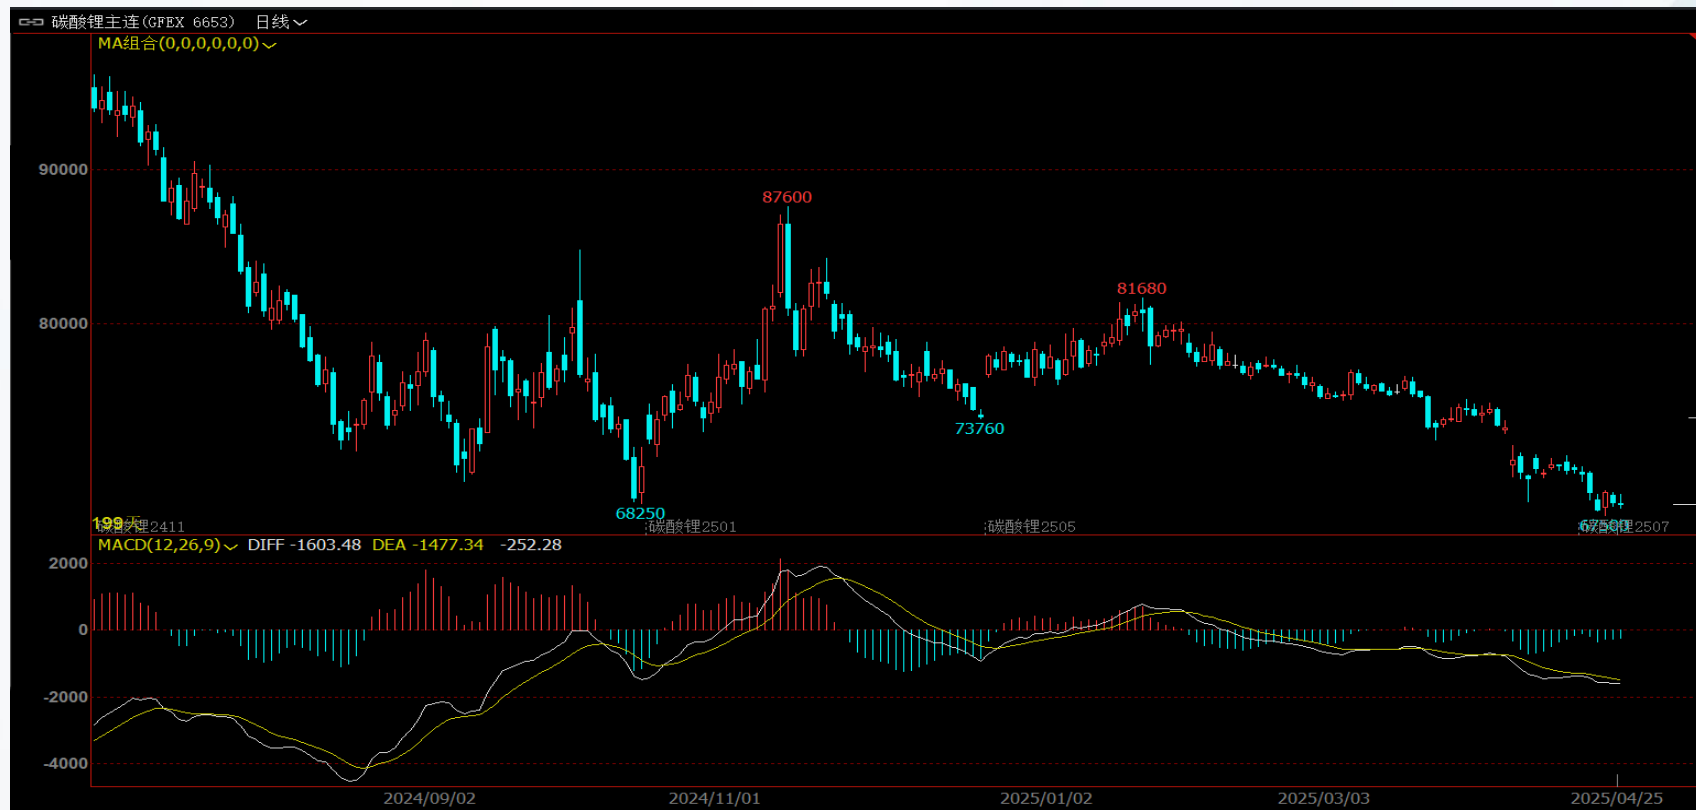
碳酸锂主连(GFEX 6653) 日线
MA组合(0,0,0,0,0,0)
90000
80000
87600
81680
73760
68250
199天
碳酸锂2411
碳酸锂2501
碳酸锂2505
67500
碳酸锂2507
MACD(12,26,9) DIFF -1603.48 DEA -1477.34 -252.28
2000
0
-2000
-4000
2024/09/02
2024/11/01
2025/01/02
2025/03/03
2025/04/25